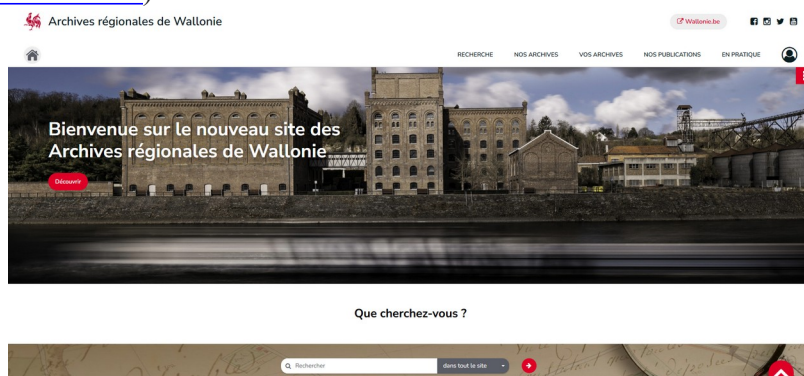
Archives régionales de Wallonie

Wallonie.be

RECHERCHE NOS ARCHIVES VOS ARCHIVES NOS PUBLICATIONS EN PRATIQUE

Bienvenue sur le nouveau site des Archives régionales de Wallonie

Découvrir

Que cherchez-vous ?

Rechercher

dans tout le site